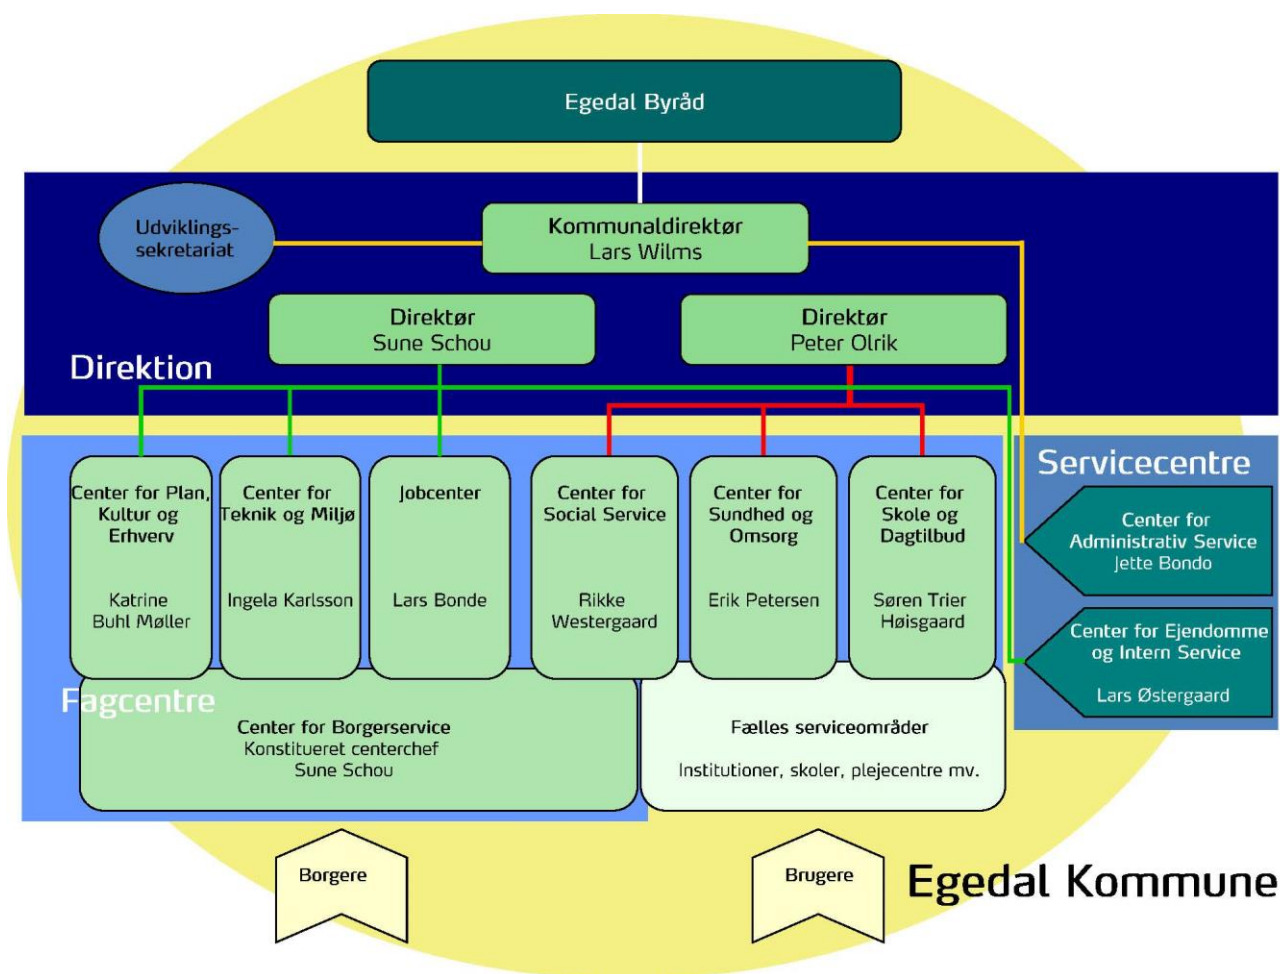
Egedal Byråd

Udviklings-sekretariat

Kommunaldirektør
Lars Wilms

Direktør
Sune Schou

Direktør
Peter Olrik

Direktion

Center for Plan, Kultur og Erhverv
Katrine Buhl Møller

Center for Teknik og Miljø
Ingela Karlsson

Jobcenter
Lars Bonde

Center for Social Service
Rikke Westergaard

Center for Sundhed og Omsorg
Erik Petersen

Center for Skole og Dagtilbud
Søren Trier Høisgaard

Servicecentre

Center for Administrativ Service
Jette Bondo

Center for Ejendomme og Intern Service
Lars Østergaard

Fagcentre

Center for Borgerservice
Konstitueret centerchef
Sune Schou

Fælles serviceområder
Institutioner, skoler, plejecentre mv.

Borgere

Brugere

Egedal Kommune